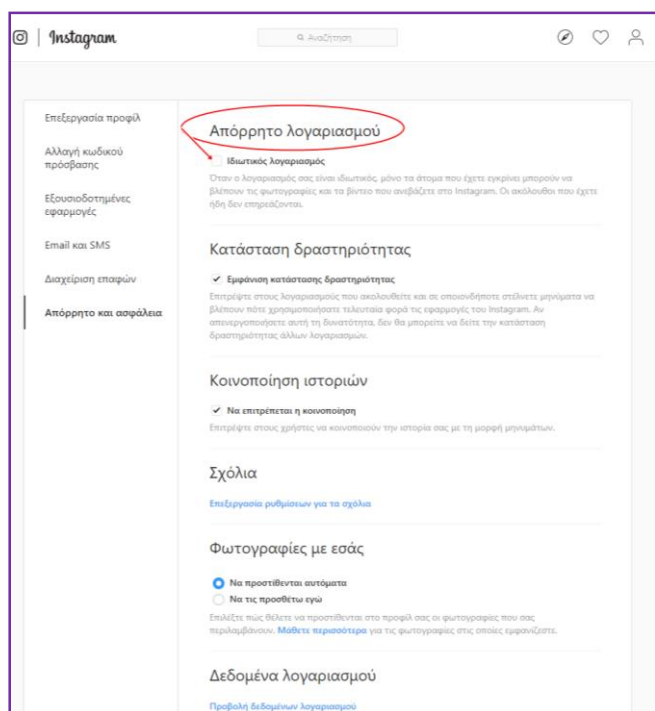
Instagram

Αναζήτηση

Επεξεργασία προφίλ
Αλλαγή κωδικού πρόσβασης
Εξουσιοδοτημένες εφαρμογές
Email και SMS
Διαχείριση επαφών
Απόρρητο και ασφάλεια

Απόρρητο λογαριασμού

Ιδιωτικός λογαριασμός

Όταν ο λογαριασμός σας είναι ιδιωτικός, μόνο τα άτομα που έχετε εγκρίνει μπορούν να βλέπουν τις φωτογραφίες και τα βίντεο που ανεβάζετε στο Instagram. Οι ακόλουθοι που έχετε ήδη δεν επηρεάζονται.

Κατάσταση δραστηριότητας

✓ Εμφάνιση κατάστασης δραστηριότητας

Επιτρέψτε στους λογαριασμούς που ακολουθείτε και σε οποιονδήποτε στέλνετε μηνύματα να βλέπουν πότε χρησιμοποιήσατε τελευταία φορά τις εφαρμογές του Instagram. Αν απενεργοποιήσετε αυτή τη δυνατότητα, δεν θα μπορείτε να δείτε την κατάσταση δραστηριότητας άλλων λογαριασμών.

Κοινοποίηση ιστοριών

✓ Να επιτρέπεται η κοινοποίηση

Επιτρέψτε στους χρήστες να κοινοποιούν την ιστορία σας με τη μορφή μηνυμάτων.

Σχόλια

Επεξεργασία ρυθμίσεων για τα σχόλια

Φωτογραφίες με εσάς

Να προστίθενται αυτόματα
Να τις προσθέτω εγώ

Επιλέξτε πώς θέλετε να προστίθενται στο προφίλ σας οι φωτογραφίες που σας περιλαμβάνουν. Μάθετε περισσότερα για τις φωτογραφίες στις οποίες εμφανίζεστε.

Δεδομένα λογαριασμού

Προβολή δεδομένων λογαριασμού